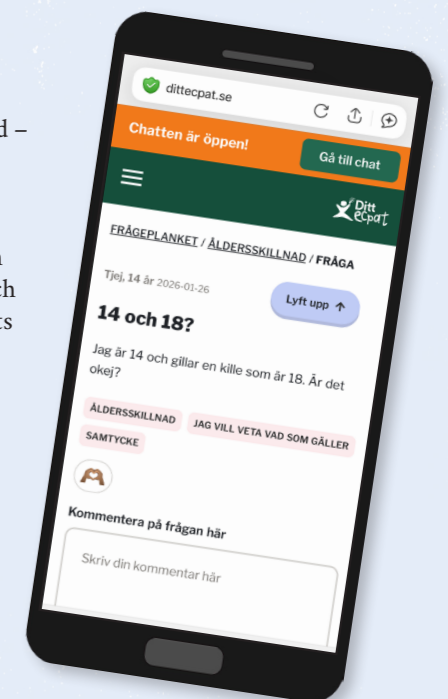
d –

h
ch
ts

dittecpat.se

Chatten är öppen!

Gå till chat

Ditt ecpat

FRÅGEPLANKET / ÅLDERSSKILLNAD / FRÅGA

Tjej, 14 år 2026-01-26

Lyft upp

14 och 18?

Jag är 14 och gillar en kille som är 18. Är det okej?

ÅLDERSSKILLNAD

JAG VILL VETA VAD SOM GÄLLER

SAMTYCKE

Kommentera på frågan här

Skriv din kommentar här